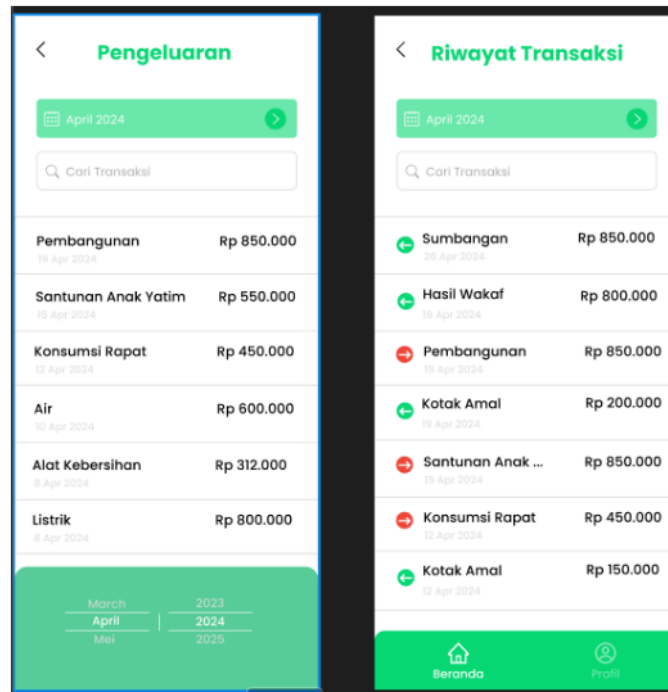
Pengeluaran

April 2024

Cari Transaksi

Pembangunan
19 Apr 2024
Rp 850.000

Santunan Anak Yatim
15 Apr 2024
Rp 550.000

Konsumsi Rapat
12 Apr 2024
Rp 450.000

Air
10 Apr 2024
Rp 600.000

Alat Kebersihan
8 Apr 2024
Rp 312.000

Listrik
5 Apr 2024
Rp 800.000

Maret
April
Mei

2023
2024
2025

Riwayat Transaksi

April 2024

Cari Transaksi

Sumbangan
26 Apr 2024
Rp 850.000

Hasil Wakaf
19 Apr 2024
Rp 800.000

Pembangunan
19 Apr 2024
Rp 850.000

Kotak Amal
15 Apr 2024
Rp 200.000

Santunan Anak ...
15 Apr 2024
Rp 850.000

Konsumsi Rapat
12 Apr 2024
Rp 450.000

Kotak Amal
12 Apr 2024
Rp 150.000

Beranda
Profil